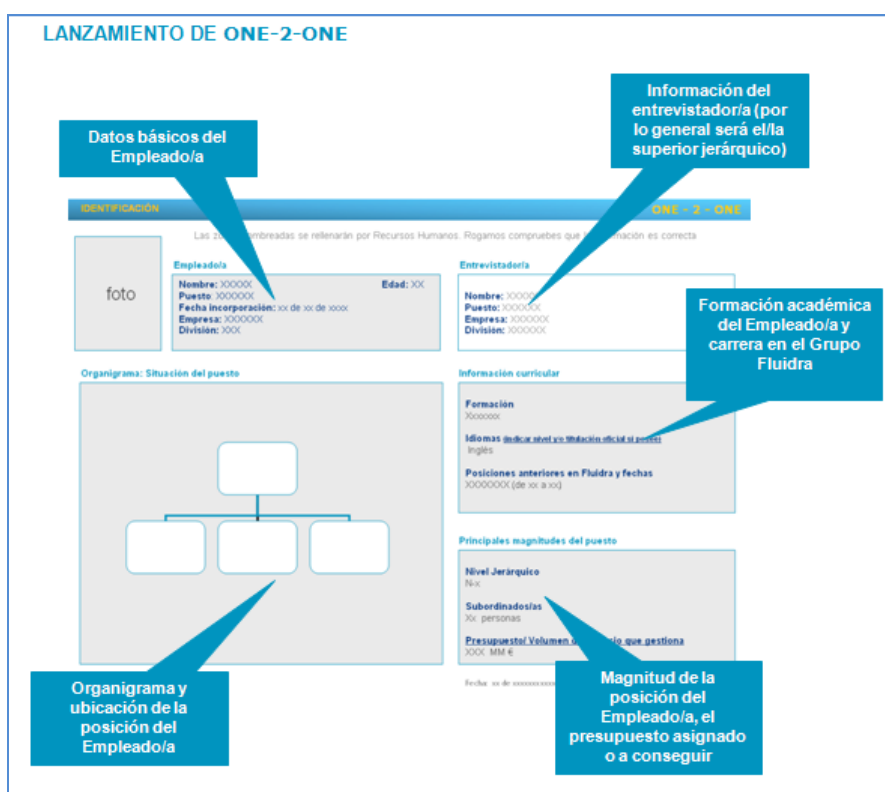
LANZAMIENTO DE ONE-2-ONE

Datos básicos del Empleado/a

Información del entrevistador/a (por lo general será el/la superior jerárquico)

IDENTIFICACIÓN

ONE - 2 - ONE

Las zo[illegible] sombreadas se rellenarán por Recursos Humanos. Rogamos compruebes que la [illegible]mación es correcta

foto

Empleado/a

Nombre: XXXXX Edad: XX
Puesto: XXXXXX
Fecha incorporación: xx de xx de xxxx
Empresa: XXXXXX
División: XXX

Entrevistador/a

Nombre: XXXX
Puesto: XXXXXX
Empresa: XXXXXX
División: XXXXXX

Formación académica del Empleado/a y carrera en el Grupo Fluidra

Organigrama: Situación del puesto

Información curricular

Formación
Xxxxxxx

Idiomas (indicar nivel y/o titulación oficial si posee)
Inglés

Posiciones anteriores en Fluidra y fechas
XXXXXXX (de xx a xx)

Principales magnitudes del puesto

Nivel Jerárquico
N-x

Subordinados/as
Xx personas

Presupuesto/ Volumen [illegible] que gestiona
XXX MM €

Fecha: xx de xxxxxxxxx

Organigrama y ubicación de la posición del Empleado/a

Magnitud de la posición del Empleado/a, el presupuesto asignado o a conseguir